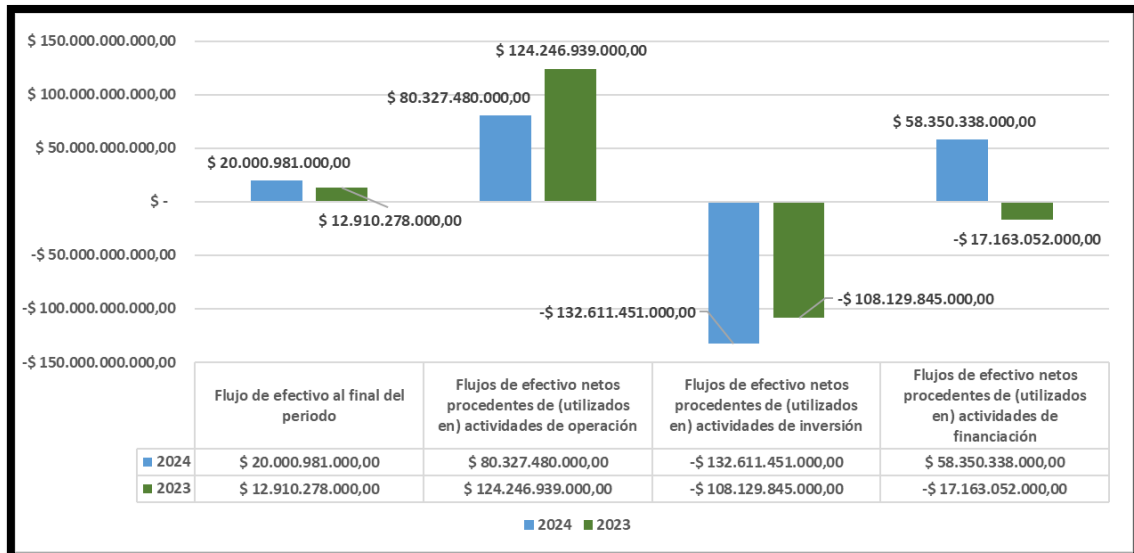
$ 150.000.000.000,00
$ 100.000.000.000,00
$ 50.000.000.000,00
$ -
-$ 50.000.000.000,00
-$ 100.000.000.000,00
-$ 150.000.000.000,00

$ 20.000.981.000,00
$ 12.910.278.000,00
$ 80.327.480.000,00
$ 124.246.939.000,00
-$ 132.611.451.000,00
-$ 108.129.845.000,00
$ 58.350.338.000,00
-$ 17.163.052.000,00

| | Flujo de efectivo al final del periodo | Flujos de efectivo netos procedentes de (utilizados en) actividades de operación | Flujos de efectivo netos procedentes de (utilizados en) actividades de inversión | Flujos de efectivo netos procedentes de (utilizados en) actividades de financiación |
|---|---|---|---|---|
| 2024 | $ 20.000.981.000,00 | $ 80.327.480.000,00 | -$ 132.611.451.000,00 | $ 58.350.338.000,00 |
| 2023 | $ 12.910.278.000,00 | $ 124.246.939.000,00 | -$ 108.129.845.000,00 | -$ 17.163.052.000,00 |

2024 2023